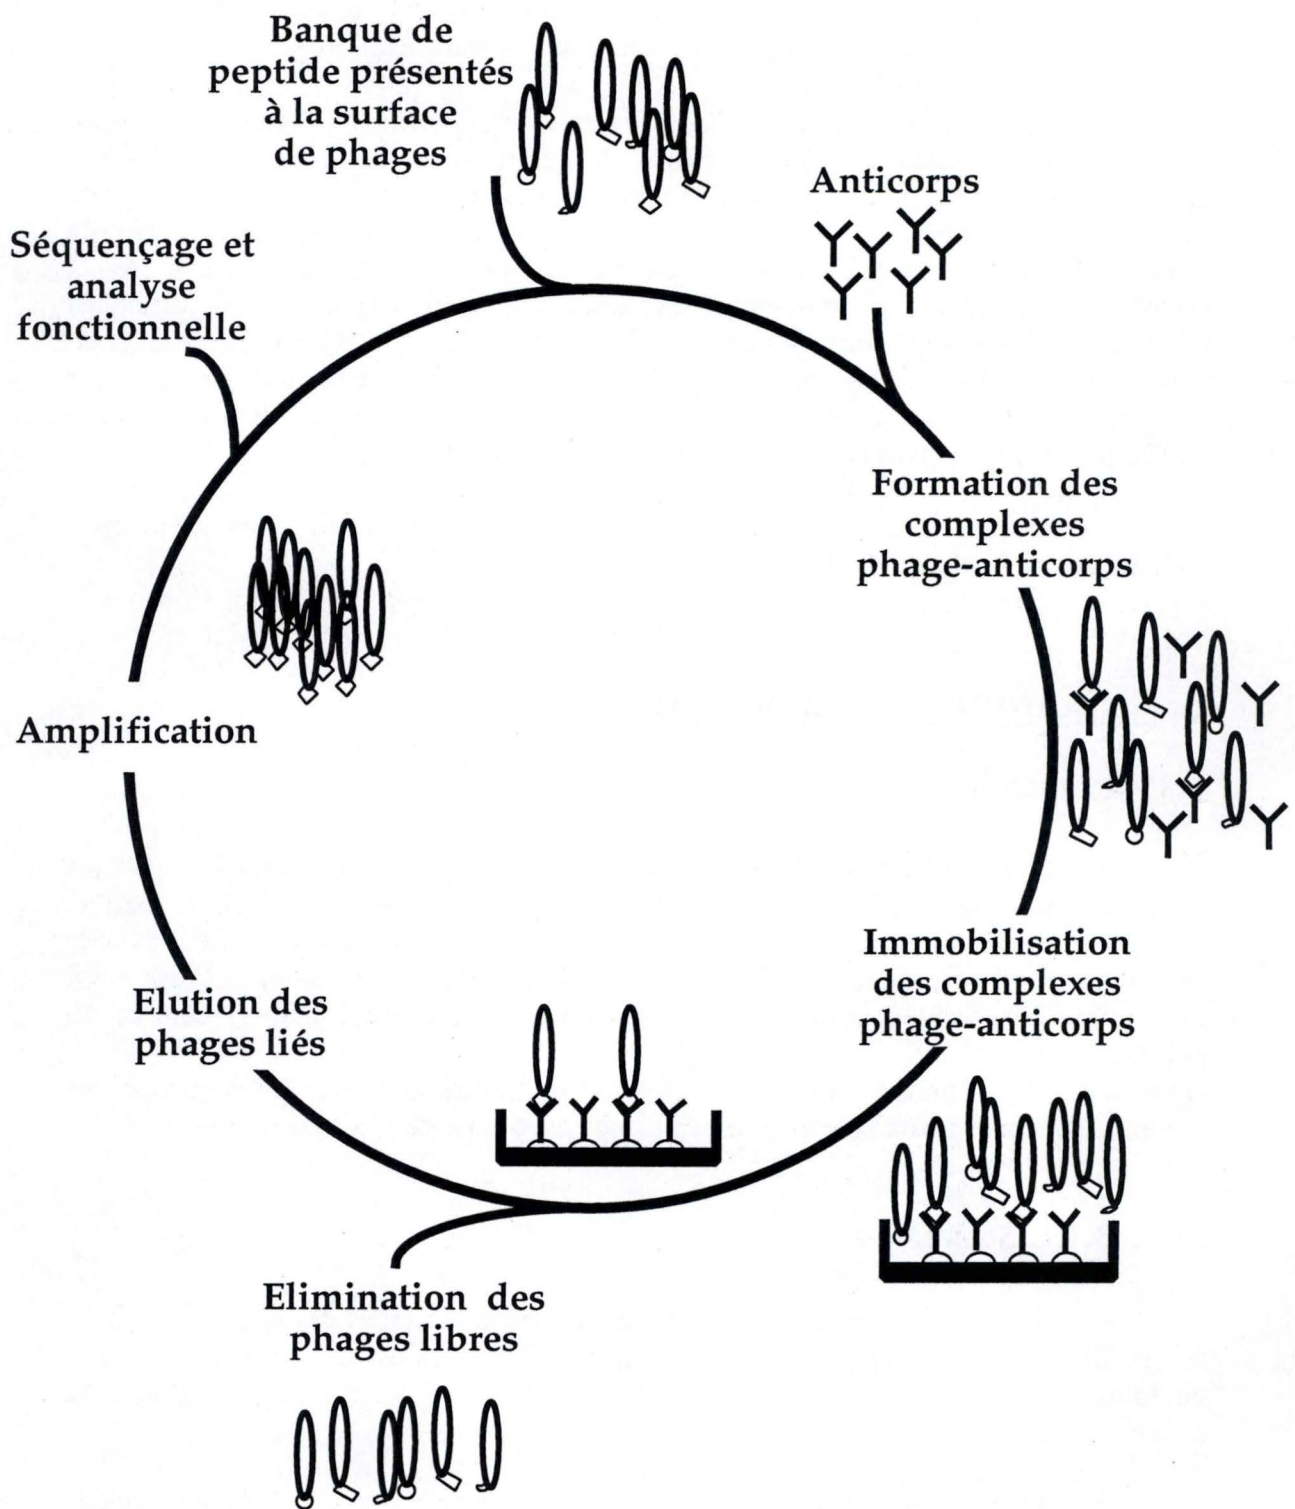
Banque de peptide présentés à la surface de phages

Anticorps

Séquençage et analyse fonctionnelle

Formation des complexes phage-anticorps

Amplification

Immobilisation des complexes phage-anticorps

Elution des phages liés

Elimination des phages libres